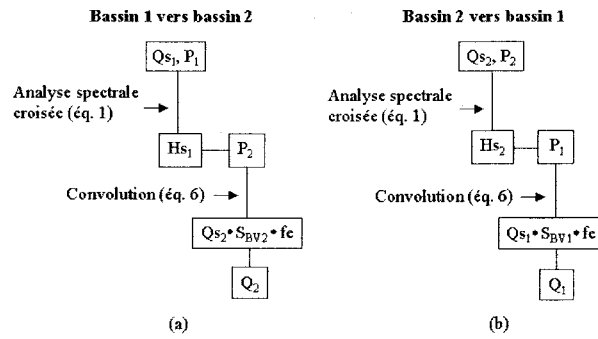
Bassin 1 vers bassin 2

$Qs_1, P_1$

Analyse spectrale croisée (éq. 1)

$Hs_1$

$P_2$

Convolution (éq. 6)

$Qs_2 \bullet S_{BV2} \bullet fe$

$Q_2$

(a)

Bassin 2 vers bassin 1

$Qs_2, P_2$

Analyse spectrale croisée (éq. 1)

$Hs_2$

$P_1$

Convolution (éq. 6)

$Qs_1 \bullet S_{BV1} \bullet fe$

$Q_1$

(b)